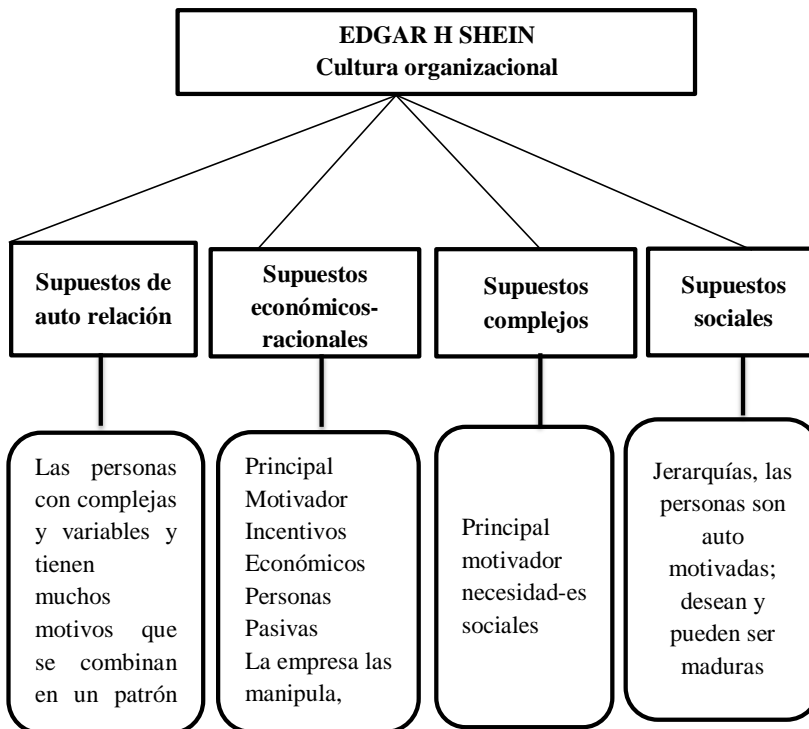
EDGAR H SHEIN
Cultura organizacional

Supuestos de auto relación

Las personas con complejas y variables y tienen muchos motivos que se combinan en un patrón

Supuestos económicos-racionales

Principal Motivador Incentivos Económicos Personas Pasivas La empresa las manipula,

Supuestos complejos

Principal motivador necesidad-es sociales

Supuestos sociales

Jerarquías, las personas son auto motivadas; desean y pueden ser maduras